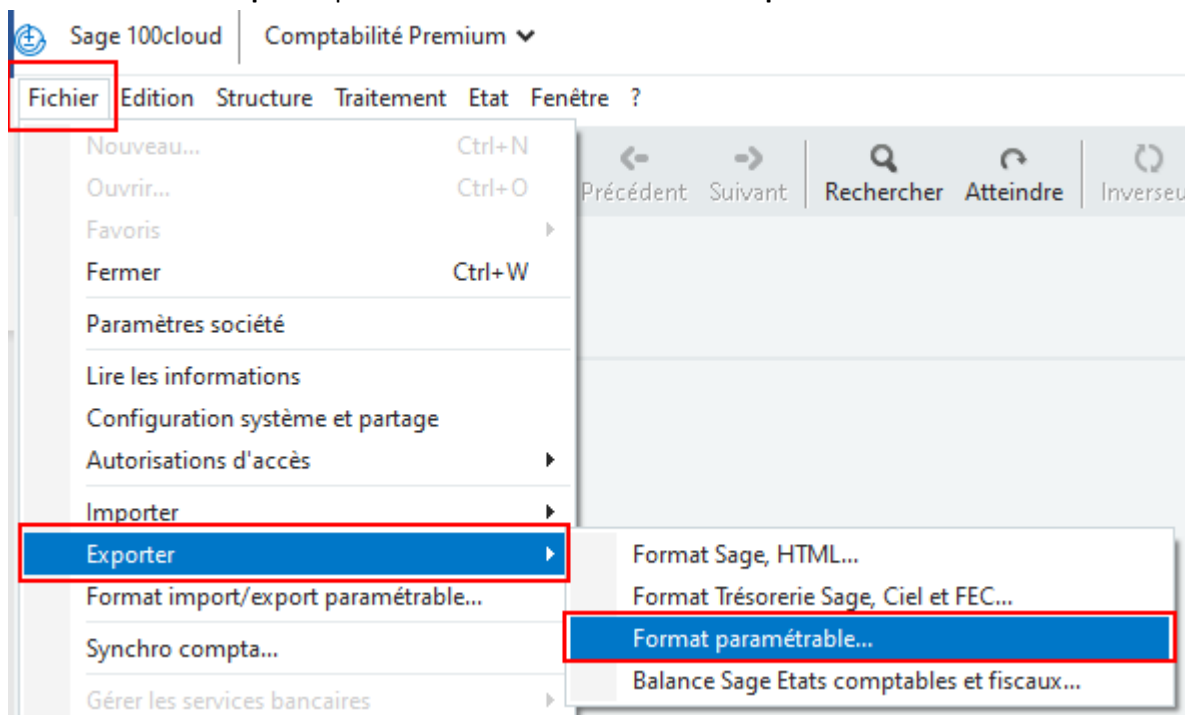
Sage 100cloud Comptabilité Premium

Fichier Edition Structure Traitement Etat Fenêtre ?

Nouveau... Ctrl+N
Ouvrir... Ctrl+O
Favoris
Fermer Ctrl+W
Paramètres société
Lire les informations
Configuration système et partage
Autorisations d'accès
Importer
Exporter
Format import/export paramétrable...
Synchro compta...
Gérer les services bancaires

Précédent Suivant Rechercher Atteindre Inverseu

Format Sage, HTML...
Format Trésorerie Sage, Ciel et FEC...
Format paramétrable...
Balance Sage Etats comptables et fiscaux...